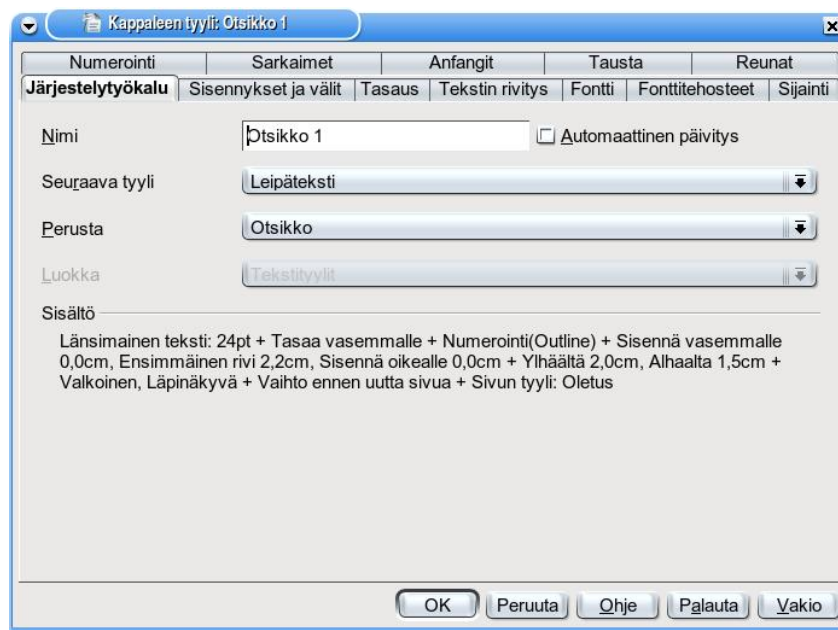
Kappaleen tyyli: Otsikko 1

Numerointi | Sarkaimet | Anfangit | Tausta | Reunat
Järjestelytyökalu | Sisennykset ja välit | Tasaus | Tekstin rivitys | Fontti | Fonttitehosteet | Sijainti

Nimi
Otsikko 1
Automaattinen päivitys

Seuraava tyyli
Leipäteksti

Perusta
Otsikko

Luokka
Tekstityylit

Sisältö

Länsimainen teksti: 24pt + Tasaa vasemmalle + Numerointi(Outline) + Sisennä vasemmalle 0,0cm, Ensimmäinen rivi 2,2cm, Sisennä oikealle 0,0cm + Ylhäältä 2,0cm, Alhaalta 1,5cm + Valkoinen, Läpinäkyvä + Vaihto ennen uutta sivua + Sivun tyyli: Oletus

OK | Peruuta | Ohje | Palauta | Vakio